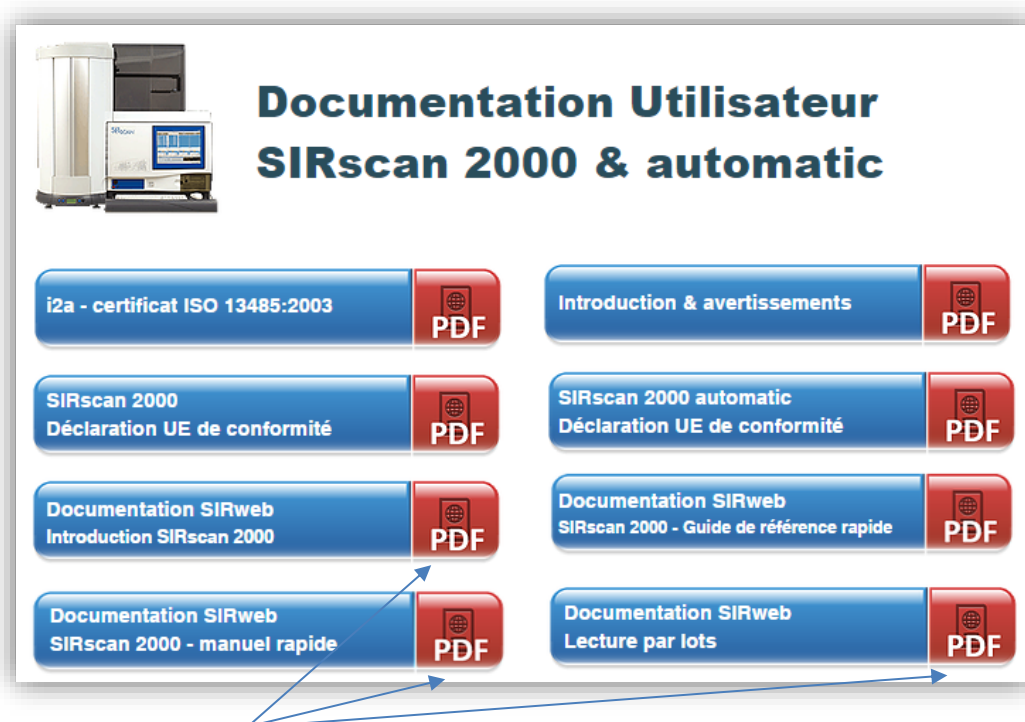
Documentation Utilisateur
SIRscan 2000 & automatic

SIRscan

i2a - certificat ISO 13485:2003

PDF

Introduction & avertissements

PDF

SIRscan 2000
Déclaration UE de conformité

PDF

SIRscan 2000 automatic
Déclaration UE de conformité

PDF

Documentation SIRweb
Introduction SIRscan 2000

PDF

Documentation SIRweb
SIRscan 2000 - Guide de référence rapide

PDF

Documentation SIRweb
SIRscan 2000 - manuel rapide

PDF

Documentation SIRweb
Lecture par lots

PDF